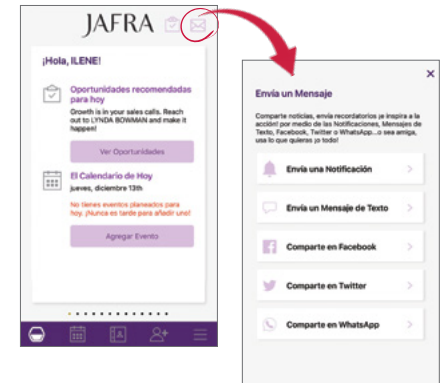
JAFRA

¡Hola, ILENE!

Oportunidades recomendadas para hoy

Growth is in your sales calls. Reach out to LYNDA BOWMAN and make it happen!

Ver Oportunidades

El Calendario de Hoy

jueves, diciembre 13th

No tienes eventos planeados para hoy. ¡Nunca es tarde para añadir uno!

Agregar Evento

×

Envía un Mensaje

Comparte noticias, envía recordatorios ¡e inspira a la acción! por medio de las Notificaciones, Mensajes de Texto, Facebook, Twitter o WhatsApp...o sea amiga, usa lo que quieras ¡o todo!

Envía una Notificación

Envía un Mensaje de Texto

Comparte en Facebook

Comparte en Twitter

Comparte en WhatsApp